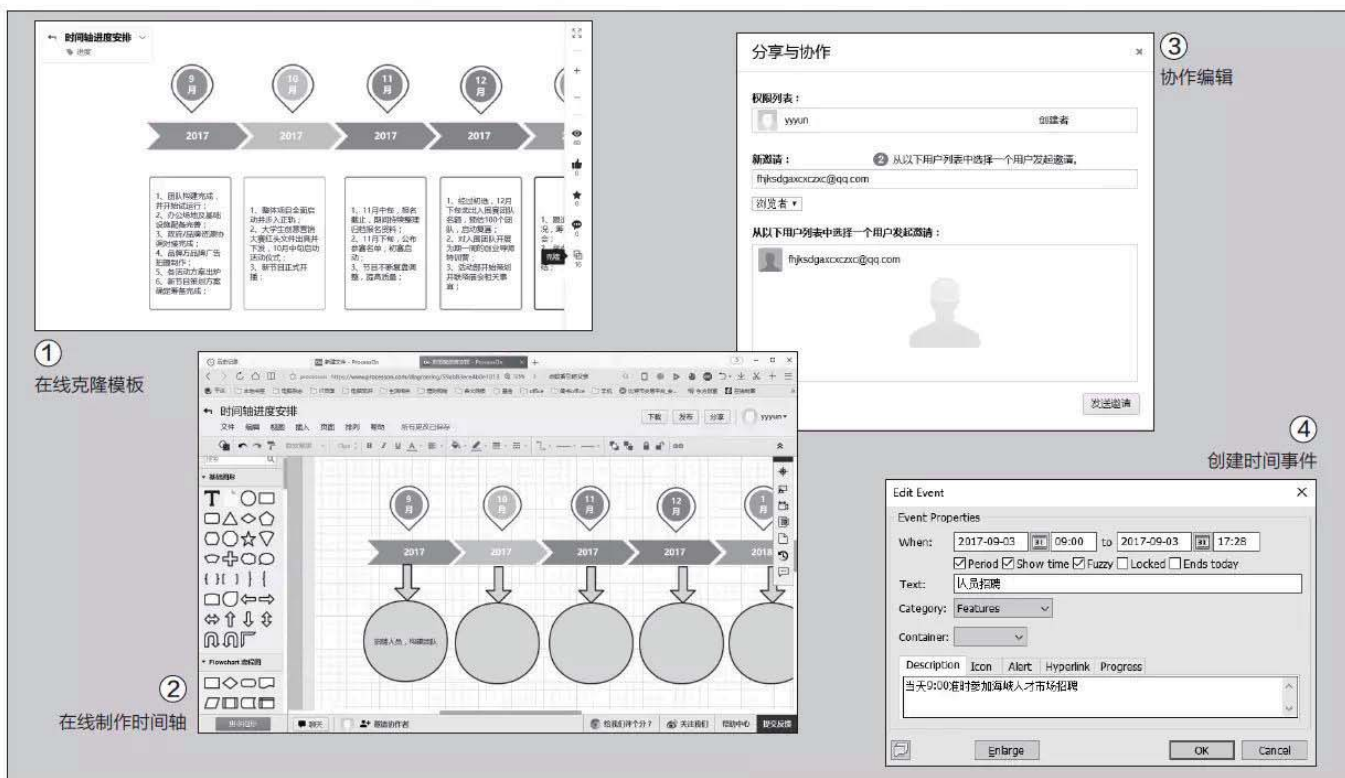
← 时间轴进度安排

9月 10月 11月 12月

2017 2017 2017 2017

1、团队构建完成，并开始试运行；
2、办公场地及基础设施配备完善；
3、政府/高校资源协调对接完成；
4、品牌与战略广告宣传制作；
5、各活动方案出炉
6、新节目策划方案确定筹备完成；

1、整体项目全面启动并步入正轨；
2、大学生创意营销大赛红头文件出具并下发，10月中旬启动活动仪式；
3、新节目正式开播；

1、11月中旬，报名截止，跟进持续整理已报名资料；
2、11月下旬，公布参赛名单，初赛启动；
3、节目不断复盘调整，提高质量；

1、经过初选，12月下旬选出入围赛团队名额，预计100个团队，启动复赛；
2、对入围团队开展为期一周的创业导师培训营；
3、活动即将开始策划并联络宣传金银大赛事；

①
在线克隆模板

分享与协作 ×
③
协作编辑

权限列表：
yyyun 创建者

新邀请： ② 从以下用户列表中选择一个用户发起邀请。
fhjksdgaxcxczxc@qq.com
浏览者 ▾

从以下用户列表中选择一个用户发起邀请：
fhjksdgaxcxczxc@qq.com

发送邀请

← 时间轴进度安排
文件 编辑 视图 插入 页面 排列 帮助
下载 发布 分享 yyyun

9月 10月 11月 12月
2017 2017 2017 2017 2018
招聘人员，构建团队

Flowchart 流程图

②
在线制作时间轴

④
创建时间事件

Edit Event ×
Event Properties
When: 2017-09-03 09:00 to 2017-09-03 17:28
☑ Period ☑ Show time ☑ Fuzzy ☐ Locked ☐ Ends today
Text: 人员招聘
Category: Features
Container:
Description Icon Alert Hyperlink Progress
当天9:00准时参加海峡人才市场招聘
Enlarge OK Cancel